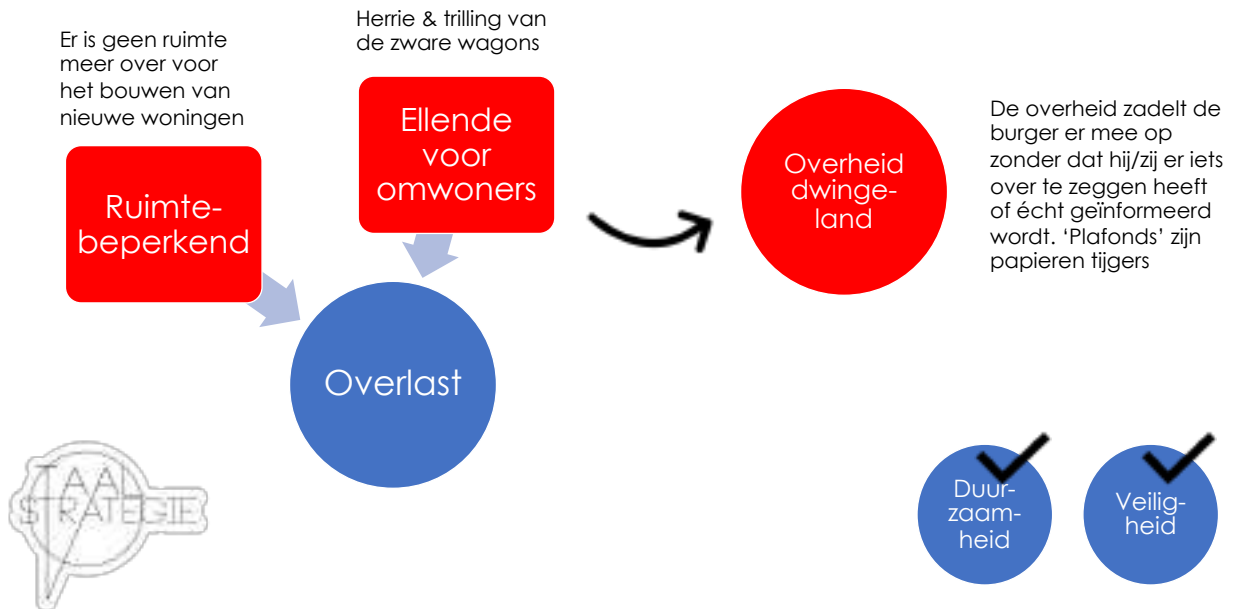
Herrie & trilling van de zware wagons

Er is geen ruimte meer over voor het bouwen van nieuwe woningen

Ellende voor omwoners

Ruimte-beperkend

Overheid dwinge-land

De overheid zadelt de burger er mee op zonder dat hij/zij er iets over te zeggen heeft of écht geïnformeerd wordt. 'Plafonds' zijn papieren tijgers

Overlast

TAAL STRATEGIE

Duur-zaam-heid

Veilig-heid